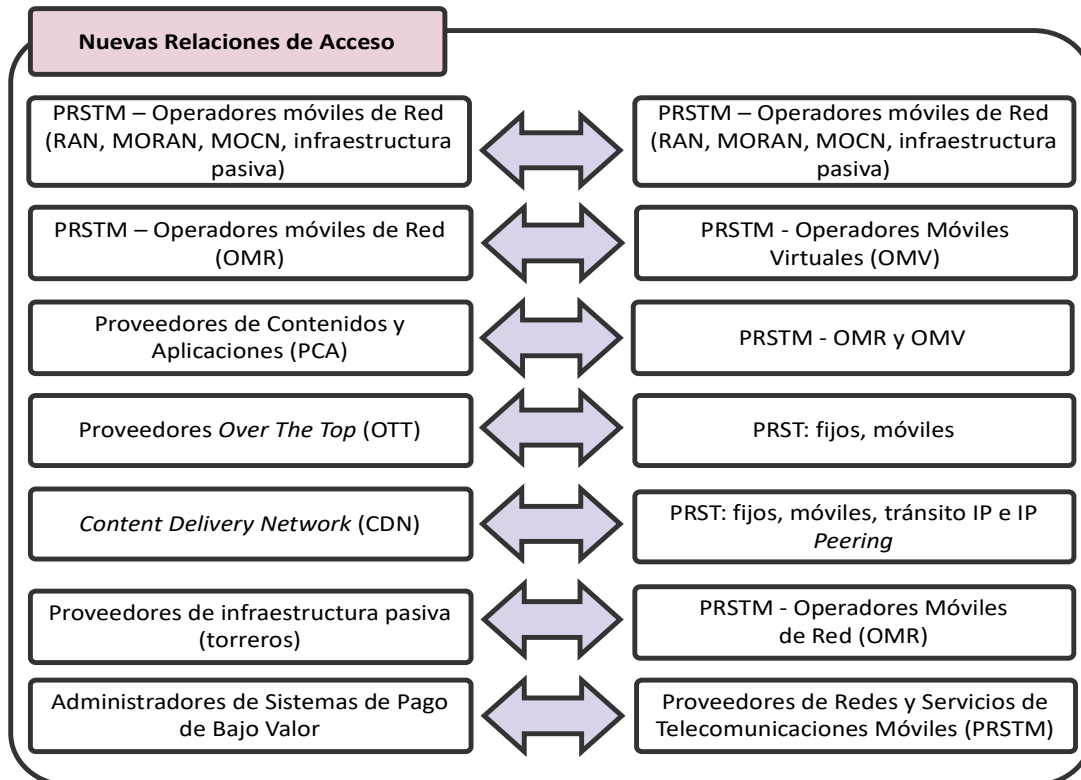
Nuevas Relaciones de Acceso

PRSTM – Operadores móviles de Red (RAN, MORAN, MOCN, infraestructura pasiva)

PRSTM – Operadores móviles de Red (RAN, MORAN, MOCN, infraestructura pasiva)

PRSTM – Operadores móviles de Red (OMR)

PRSTM - Operadores Móviles Virtuales (OMV)

Proveedores de Contenidos y Aplicaciones (PCA)

PRSTM - OMR y OMV

Proveedores *Over The Top* (OTT)

PRST: fijos, móviles

*Content Delivery Network* (CDN)

PRST: fijos, móviles, tránsito IP e IP *Peering*

Proveedores de infraestructura pasiva (torreros)

PRSTM - Operadores Móviles de Red (OMR)

Administradores de Sistemas de Pago de Bajo Valor

Proveedores de Redes y Servicios de Telecomunicaciones Móviles (PRSTM)